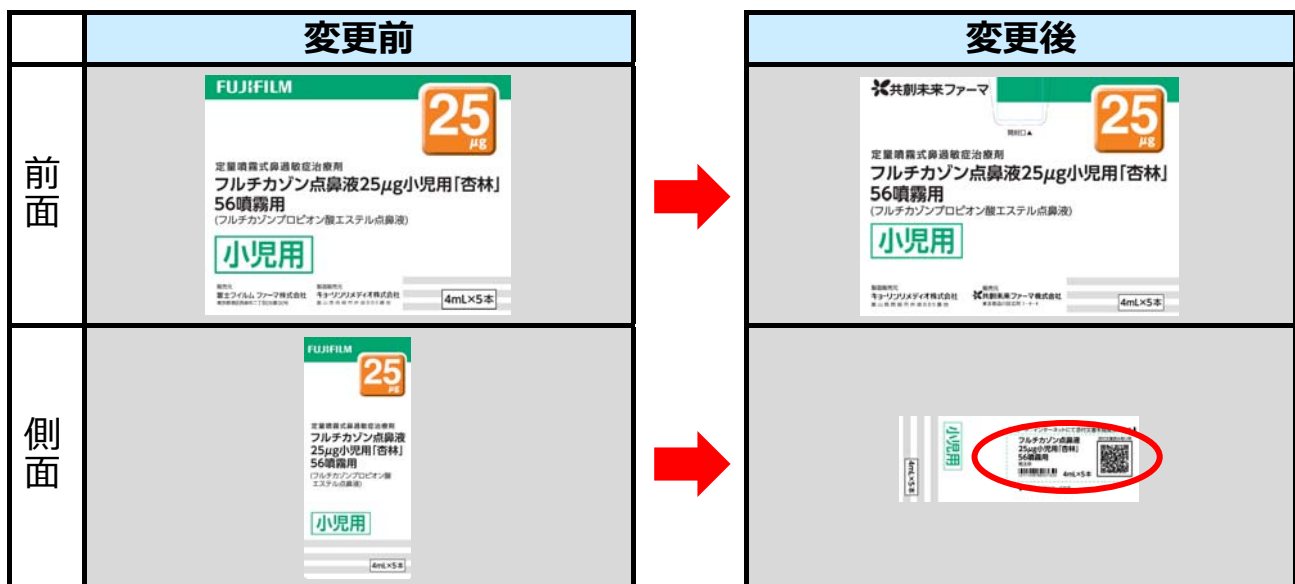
| | 変更前 | | 変更後 |
|---|---|---|---|
| 前面 | FUJIFILM 25 μg 定量噴霧式鼻過敏症治療剤 フルチカゾン点鼻液25μg小児用「杏林」 56噴霧用 (フルチカゾンプロピオン酸エステル点鼻液) 小児用 販売元 富士フイルム ファーマ株式会社 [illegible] 製造販売元 キョーリンリメディオ株式会社 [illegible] 4mL×5本 | | 共創未来ファーマ 開封口▲ 25 μg 定量噴霧式鼻過敏症治療剤 フルチカゾン点鼻液25μg小児用「杏林」 56噴霧用 (フルチカゾンプロピオン酸エステル点鼻液) 小児用 製造販売元 キョーリンリメディオ株式会社 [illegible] 販売元 共創未来ファーマ株式会社 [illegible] 4mL×5本 |
| 側面 | FUJIFILM 25 μg 定量噴霧式鼻過敏症治療剤 フルチカゾン点鼻液 25μg小児用「杏林」 56噴霧用 (フルチカゾンプロピオン酸 エステル点鼻液) 小児用 4mL×5本 | | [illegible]インターネットにて添付文書を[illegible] 4mL×5本 小児用 フルチカゾン点鼻液 25μg小児用「杏林」 56噴霧用 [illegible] 4mL×5本 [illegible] |